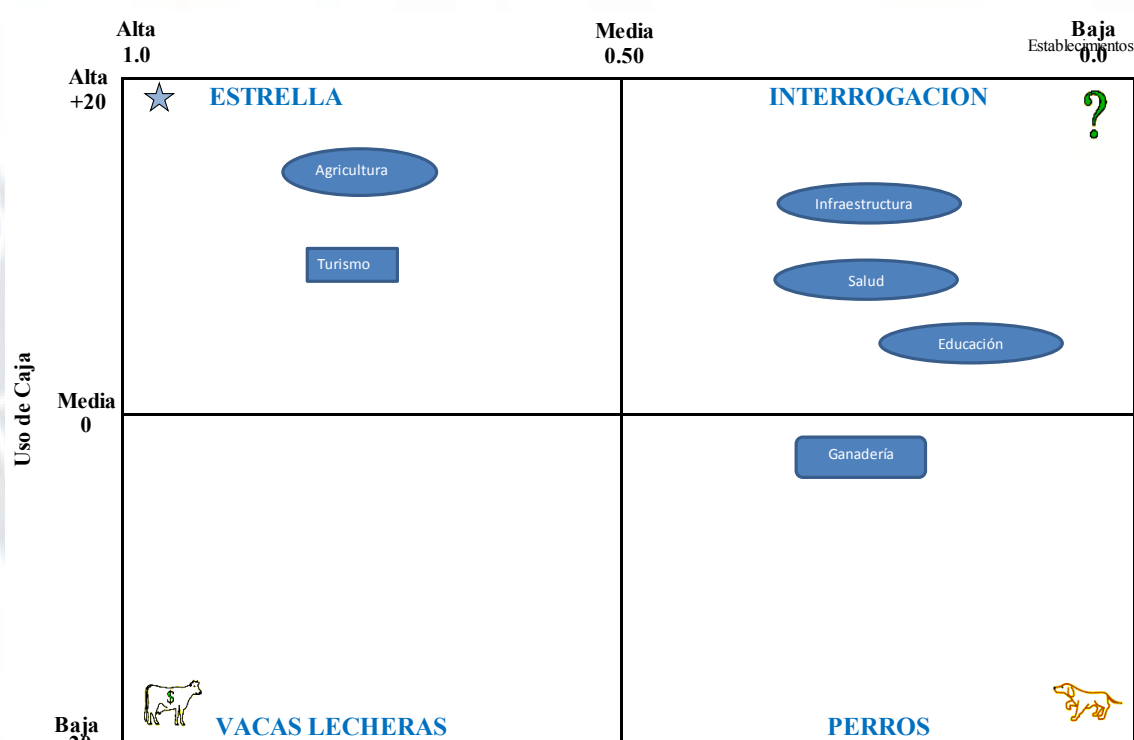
Alta
1.0

Media
0.50

Baja
0.0
Establecimientos

Alta
+20

ESTRELLA

INTERROGACION

?

Agricultura

Infraestructura

Turismo

Salud

Educación

Uso de Caja

Media
0

Ganadería

$

Baja
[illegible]

VACAS LECHERAS

PERROS